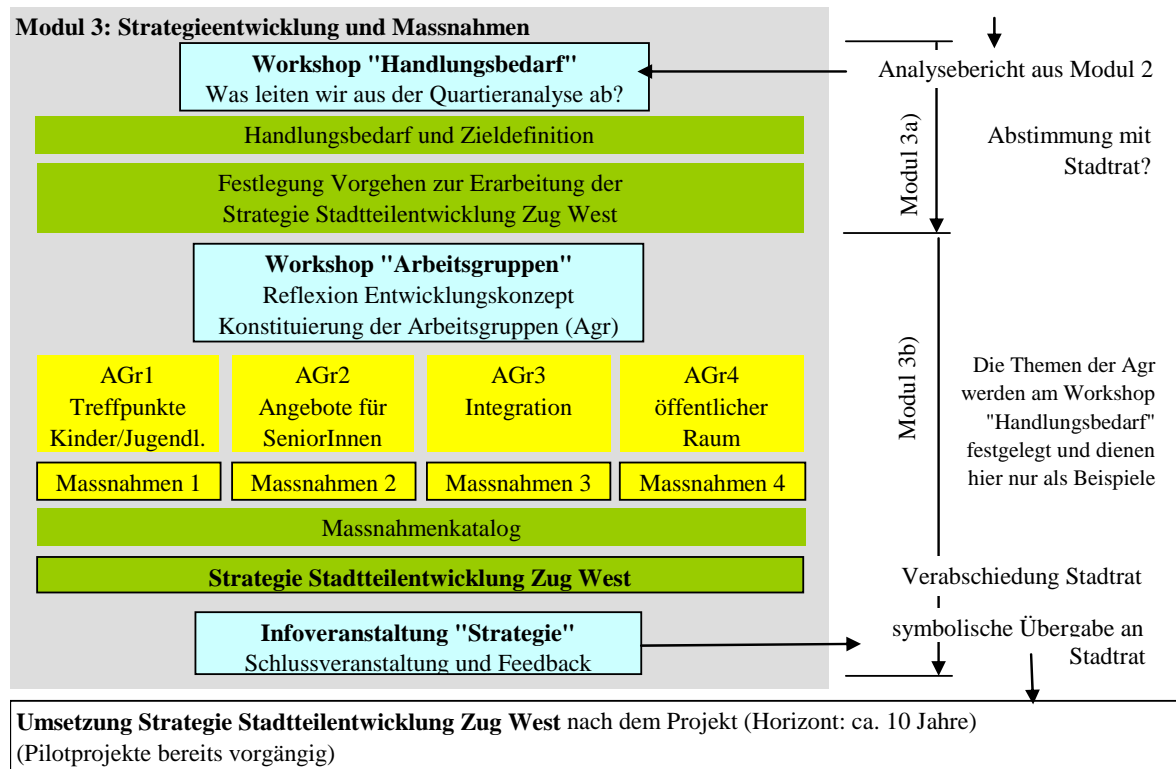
**Modul 3: Strategieentwicklung und Massnahmen**

**Workshop "Handlungsbedarf"**
Was leiten wir aus der Quartieranalyse ab?

Analysebericht aus Modul 2

Handlungsbedarf und Zieldefinition

Abstimmung mit Stadtrat?

Festlegung Vorgehen zur Erarbeitung der Strategie Stadtteilentwicklung Zug West

Modul 3a)

**Workshop "Arbeitsgruppen"**
Reflexion Entwicklungskonzept
Konstituierung der Arbeitsgruppen (Agr)

Modul 3b)

| AGr1 Treffpunkte Kinder/Jugendl. | AGr2 Angebote für SeniorInnen | AGr3 Integration | AGr4 öffentlicher Raum |
|---|---|---|---|
| Massnahmen 1 | Massnahmen 2 | Massnahmen 3 | Massnahmen 4 |

Die Themen der Agr werden am Workshop "Handlungsbedarf" festgelegt und dienen hier nur als Beispiele

Massnahmenkatalog

**Strategie Stadtteilentwicklung Zug West**

Verabschiedung Stadtrat

**Infoveranstaltung "Strategie"**
Schlussveranstaltung und Feedback

symbolische Übergabe an Stadtrat

**Umsetzung Strategie Stadtteilentwicklung Zug West** nach dem Projekt (Horizont: ca. 10 Jahre)
(Pilotprojekte bereits vorgängig)